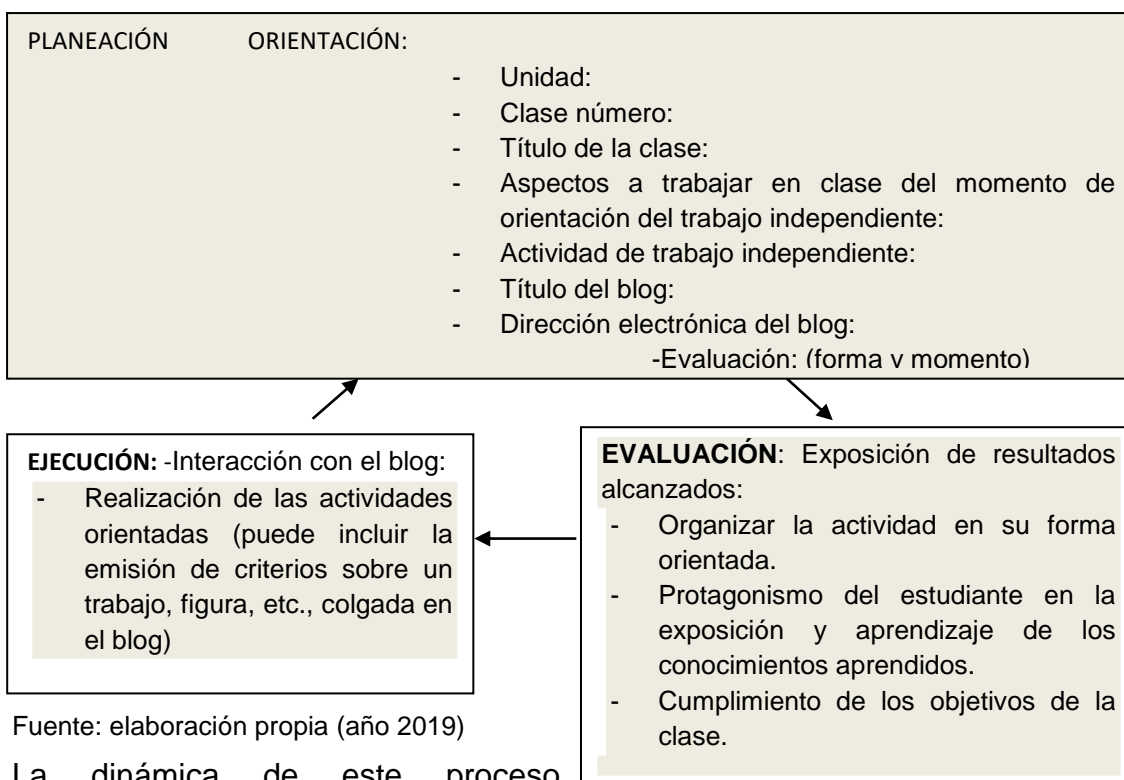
PLANEACIÓN ORIENTACIÓN:

- Unidad:
- Clase número:
- Título de la clase:
- Aspectos a trabajar en clase del momento de orientación del trabajo independiente:
- Actividad de trabajo independiente:
- Título del blog:
- Dirección electrónica del blog:

-Evaluación: (forma y momento)

EJECUCIÓN: -Interacción con el blog:
- Realización de las actividades orientadas (puede incluir la emisión de criterios sobre un trabajo, figura, etc., colgada en el blog)

EVALUACIÓN: Exposición de resultados alcanzados:
- Organizar la actividad en su forma orientada.
- Protagonismo del estudiante en la exposición y aprendizaje de los conocimientos aprendidos.
- Cumplimiento de los objetivos de la clase.

Fuente: elaboración propia (año 2019)

La dinámica de este proceso